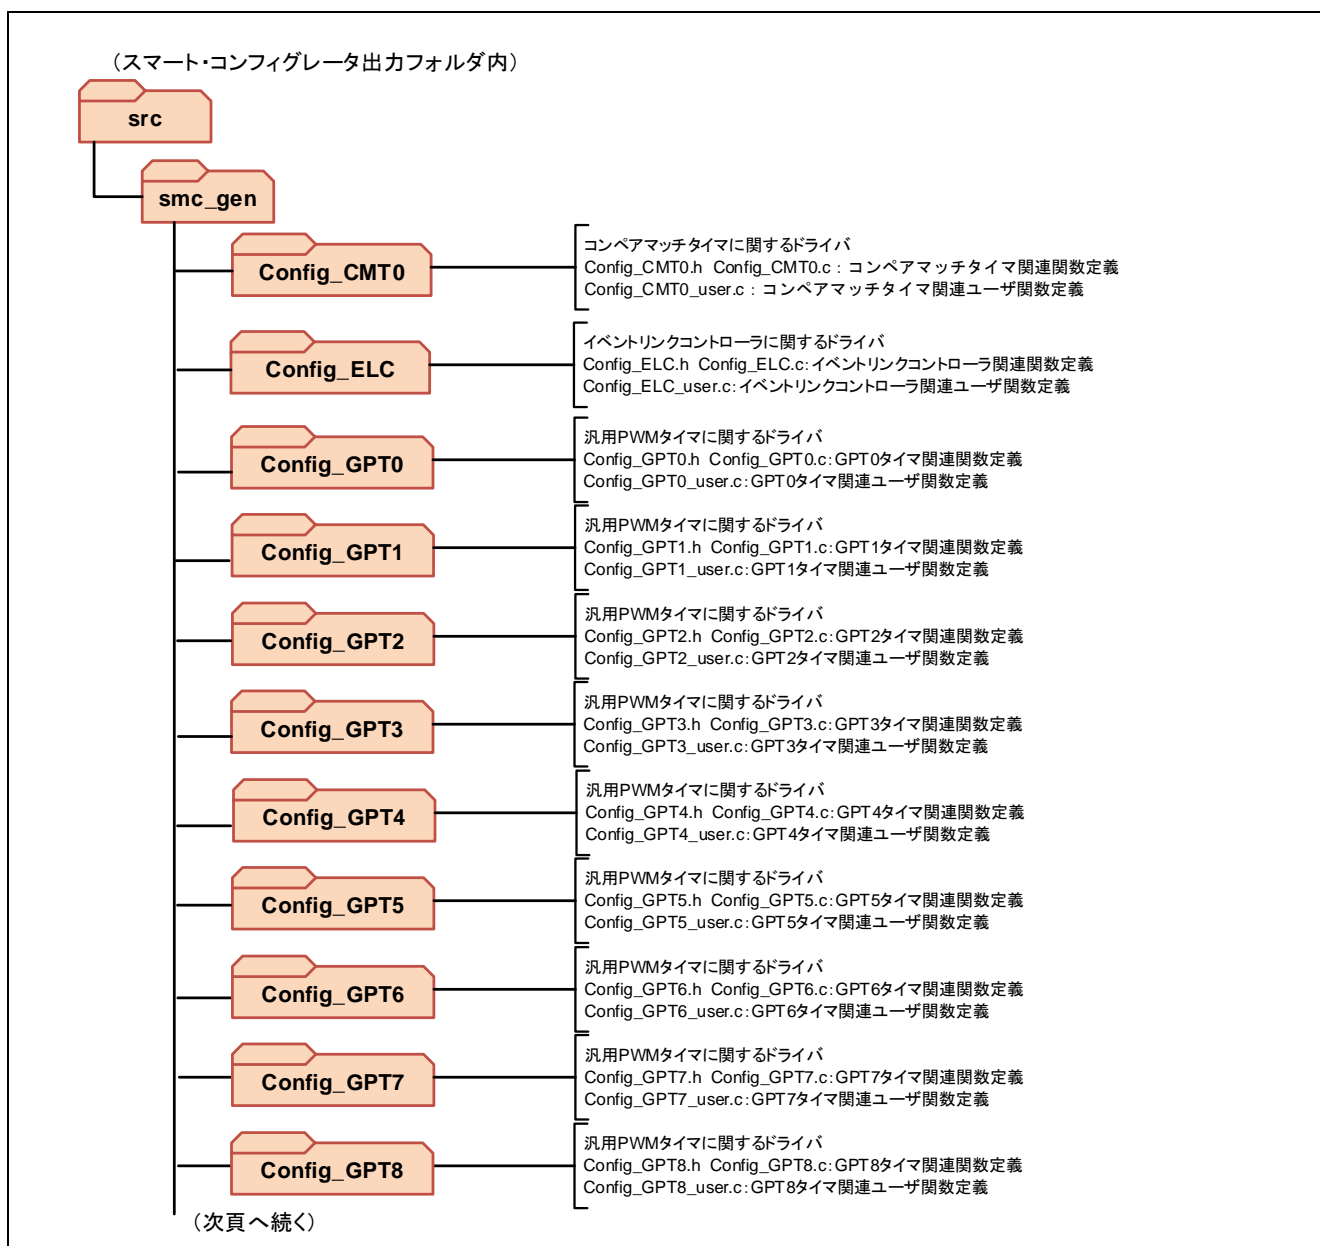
（スマート･コンフィグレータ出力フォルダ内）

src

smc_gen

Config_CMT0

コンペアマッチタイマに関するドライバ
Config_CMT0.h Config_CMT0.c：コンペアマッチタイマ関連関数定義
Config_CMT0_user.c：コンペアマッチタイマ関連ユーザ関数定義

Config_ELC

イベントリンクコントローラに関するドライバ
Config_ELC.h Config_ELC.c：イベントリンクコントローラ関連関数定義
Config_ELC_user.c：イベントリンクコントローラ関連ユーザ関数定義

Config_GPT0

汎用PWMタイマに関するドライバ
Config_GPT0.h Config_GPT0.c：GPT0タイマ関連関数定義
Config_GPT0_user.c：GPT0タイマ関連ユーザ関数定義

Config_GPT1

汎用PWMタイマに関するドライバ
Config_GPT1.h Config_GPT1.c：GPT1タイマ関連関数定義
Config_GPT1_user.c：GPT1タイマ関連ユーザ関数定義

Config_GPT2

汎用PWMタイマに関するドライバ
Config_GPT2.h Config_GPT2.c：GPT2タイマ関連関数定義
Config_GPT2_user.c：GPT2タイマ関連ユーザ関数定義

Config_GPT3

汎用PWMタイマに関するドライバ
Config_GPT3.h Config_GPT3.c：GPT3タイマ関連関数定義
Config_GPT3_user.c：GPT3タイマ関連ユーザ関数定義

Config_GPT4

汎用PWMタイマに関するドライバ
Config_GPT4.h Config_GPT4.c：GPT4タイマ関連関数定義
Config_GPT4_user.c：GPT4タイマ関連ユーザ関数定義

Config_GPT5

汎用PWMタイマに関するドライバ
Config_GPT5.h Config_GPT5.c：GPT5タイマ関連関数定義
Config_GPT5_user.c：GPT5タイマ関連ユーザ関数定義

Config_GPT6

汎用PWMタイマに関するドライバ
Config_GPT6.h Config_GPT6.c：GPT6タイマ関連関数定義
Config_GPT6_user.c：GPT6タイマ関連ユーザ関数定義

Config_GPT7

汎用PWMタイマに関するドライバ
Config_GPT7.h Config_GPT7.c：GPT7タイマ関連関数定義
Config_GPT7_user.c：GPT7タイマ関連ユーザ関数定義

Config_GPT8

汎用PWMタイマに関するドライバ
Config_GPT8.h Config_GPT8.c：GPT8タイマ関連関数定義
Config_GPT8_user.c：GPT8タイマ関連ユーザ関数定義

（次頁へ続く）